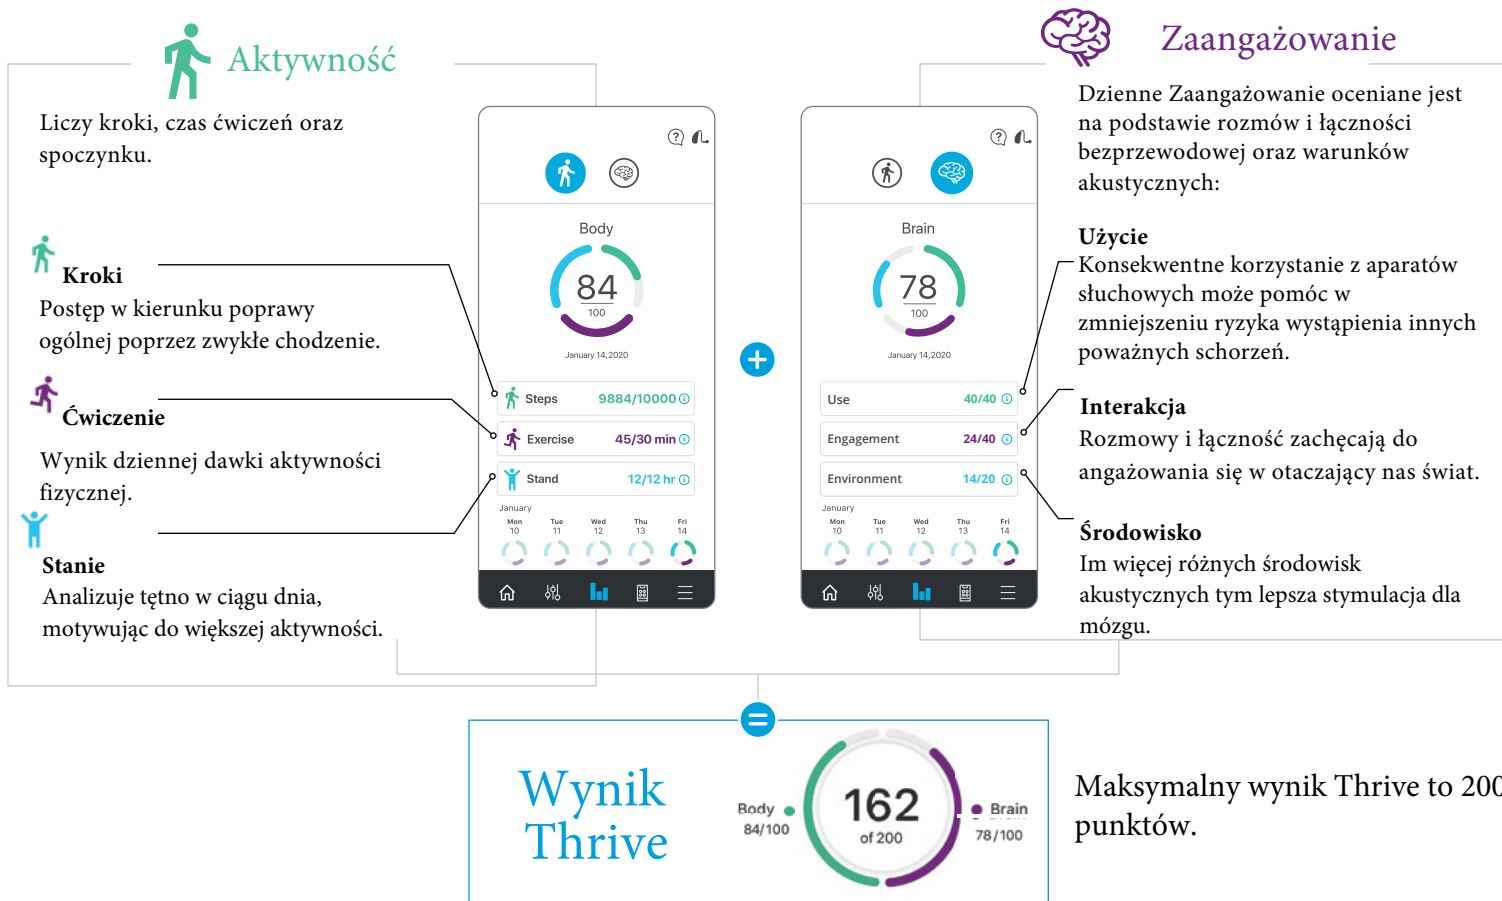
Aktywność

Liczy kroki, czas ćwiczeń oraz spoczynku.

Kroki
Postęp w kierunku poprawy ogólnej poprzez zwykłe chodzenie.

Ćwiczenie
Wynik dziennej dawki aktywności fizycznej.

Stanie
Analizuje tętno w ciągu dnia, motywując do większej aktywności.

Body
84
100
January 14,2020
Steps 9884/10000
Exercise 45/30 min
Stand 12/12 hr
January
Mon 10 Tue 11 Wed 12 Thu 13 Fri 14

Brain
78
100
January 14,2020
Use 40/40
Engagement 24/40
Environment 14/20
January
Mon 10 Tue 11 Wed 12 Thu 13 Fri 14

Zaangażowanie

Dzienne Zaangażowanie oceniane jest na podstawie rozmów i łączności bezprzewodowej oraz warunków akustycznych:

Użycie
Konsekwentne korzystanie z aparatów słuchowych może pomóc w zmniejszeniu ryzyka wystąpienia innych poważnych schorzeń.

Interakcja
Rozmowy i łączność zachęcają do angażowania się w otaczający nas świat.

Środowisko
Im więcej różnych środowisk akustycznych tym lepsza stymulacja dla mózgu.

Wynik Thrive

Body 84/100
162
of 200
Brain 78/100

Maksymalny wynik Thrive to 200 punktów.